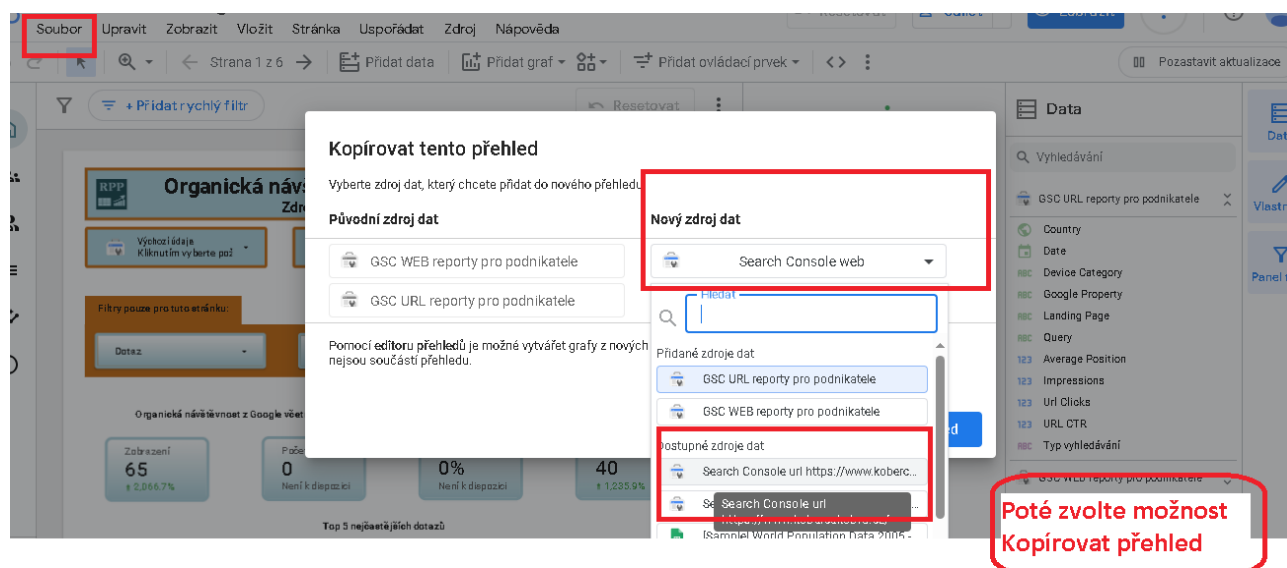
Soubor Upravit Zobrazit Vložit Stránka Uspořádat Zdroj Nápověda

Strana 1 z 6 Přidat data Přidat graf Přidat ovládací prvek Pozastavit aktualizace

+ Přidat rychlý filtr Resetovat

Data

Vyhledávání

GSC URL reporty pro podnikatele

Country
Date
Device Category
Google Property
Landing Page
Query
Average Position
Impressions
Url Clicks
URL CTR
Typ vyhledávání

GSC WEB reporty pro podnikatele

Data Vlastn Panel f

Organická náv Zdro

Výchozí údaje Kliknutím vyberte pol

Filtry pouze pro tuto stránku:

Dotaz

Organická návštěvnost z Google vče

Zobrazení 65 ↑ 2,066.7%

0 Není k dispozici

0% Není k dispozici

40 ↑ 1,235.9%

Top 5 nejčastějších dotazů

Kopírovat tento přehled

Vyberte zdroj dat, který chcete přidat do nového přehledu

Původní zdroj dat

Nový zdroj dat

GSC WEB reporty pro podnikatele

GSC URL reporty pro podnikatele

Search Console web

Hledat

Přidané zdroje dat

GSC URL reporty pro podnikatele

GSC WEB reporty pro podnikatele

Dostupné zdroje dat

Search Console url https://www.koberc...

Se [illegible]

Search Console url

[Sample] World Population Data 2005 -

Pomocí editoru přehledů je možné vytvářet grafy z nových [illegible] nejsou součástí přehledu.

d

Poté zvolte možnost Kopírovat přehled